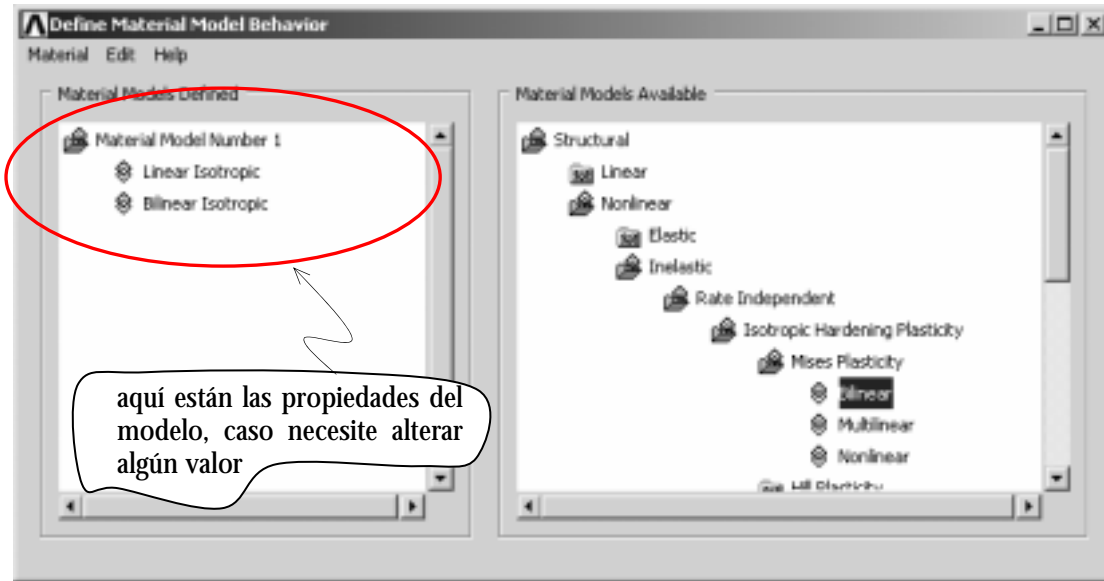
Define Material Model Behavior

Material Edit Help

Material Models Defined

Material Model Number 1

Linear Isotropic

Bilinear Isotropic

aquí están las propiedades del modelo, caso necesite alterar algún valor

Material Models Available

Structural

Linear

Nonlinear

Elastic

Inelastic

Rate Independent

Isotropic Hardening Plasticity

Mises Plasticity

Bilinear

Multilinear

Nonlinear

Hill Plasticity